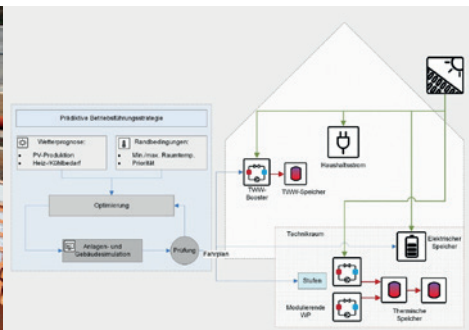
Prädiktive Betriebsführungsstrategie

Wetterprognose:
- PV-Produktion
- Heiz-/Kühlbedarf

Randbedingungen:
- Min./max. Raumtemp.
- Priorität

Optimierung

Anlagen- und Gebäudesimulation

Prüfung

Fahrplan

TWW-Booster

TWW-Speicher

Haushaltsstrom

Technikraum

Elektrischer Speicher

Stufen

Modulierende WP

Thermische Speicher